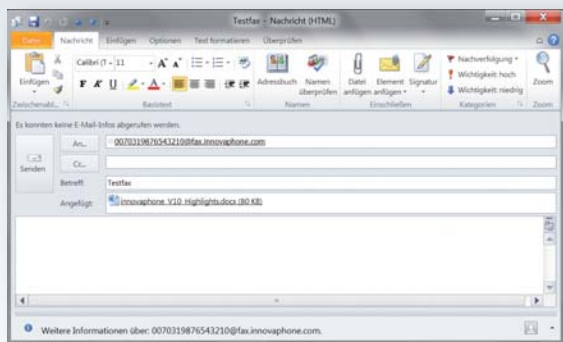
Testfax - Nachricht (HTML)

Datei Nachricht Einfügen Optionen Text formatieren Überprüfen

Einfügen

Calibri (T - 11

F K U

Adressbuch Namen überprüfen

Datei anfügen Element anfügen Signatur

Nachverfolgung

Wichtigkeit: hoch

Wichtigkeit: niedrig

Zoom

Zwischenabl... Basistext Namen Einschließen Kategorien Zoom

Es konnten keine E-Mail-Infos abgerufen werden.

Senden

An...

00703198765432 10@fax.innovaphone.com

Cc...

Betreff

Testfax

Angefügt

innovaphone V10 Highlights.docx (80 KB)

Weitere Informationen über: 0070319876543210@fax.innovaphone.com.